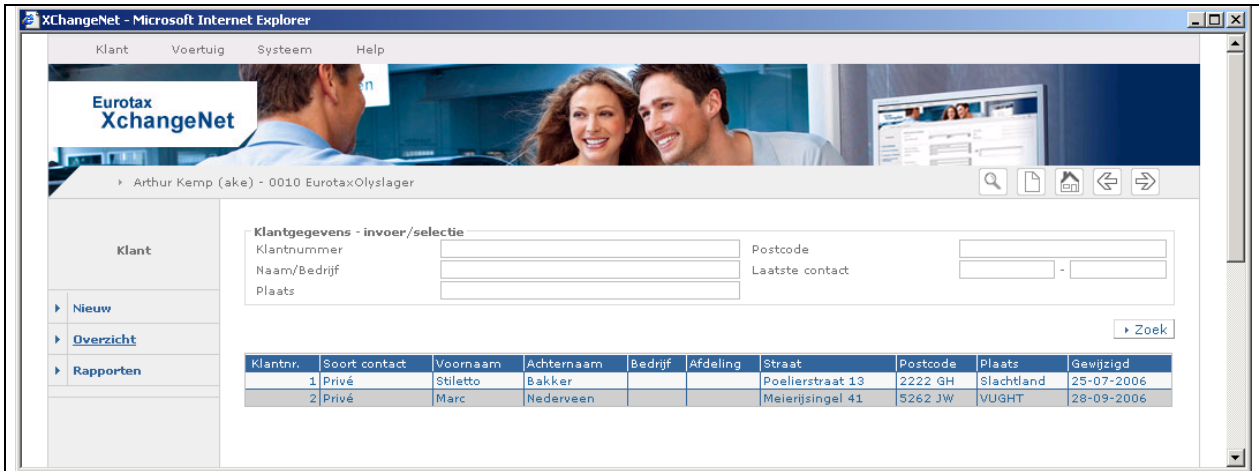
XChangeNet - Microsoft Internet Explorer

Klant Voertuig Systeem Help

Eurotax XchangeNet

Arthur Kemp (ake) - 0010 EurotaxOlyslager

Klant

Nieuw
Overzicht
Rapporten

Klantgegevens - invoer/selectie
Klantnummer
Naam/Bedrijf
Plaats
Postcode
Laatste contact -

Zoek

| Klantnr. | Soort contact | Voornaam | Achternaam | Bedrijf | Afdeling | Straat | Postcode | Plaats | Gewijzigd |
|---|---|---|---|---|---|---|---|---|---|
| 1 | Privé | Stiletto | Bakker | | | Poelierstraat 13 | 2222 GH | Slachtland | 25-07-2006 |
| 2 | Privé | Marc | Nederveen | | | Meierijsingel 41 | 5262 JW | VUGHT | 28-09-2006 |